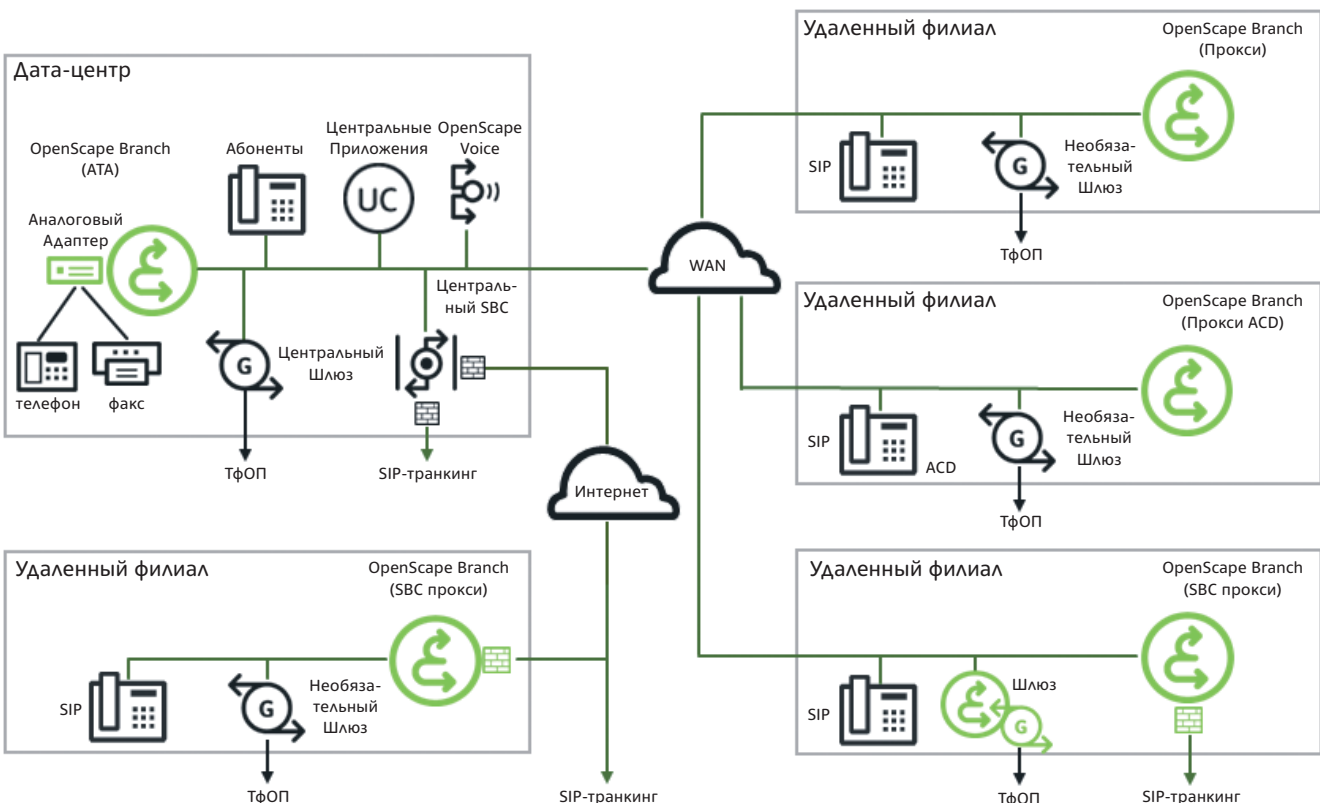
Дата-центр

OpenScape Branch (ATA)

Аналоговый Адаптер

телефон

факс

Абоненты

Центральные Приложения

UC

OpenScape Voice

Центральный SBC

G

Центральный Шлюз

ТфОП

SIP-транкинг

WAN

Интернет

Удаленный филиал

OpenScape Branch (Прокси)

SIP

G

Необязательный Шлюз

ТфОП

Удаленный филиал

OpenScape Branch (Прокси ACD)

SIP

ACD

G

Необязательный Шлюз

ТфОП

Удаленный филиал

OpenScape Branch (SBC прокси)

SIP

G

Необязательный Шлюз

ТфОП

SIP-транкинг

Удаленный филиал

OpenScape Branch (SBC прокси)

SIP

Шлюз

G

ТфОП

SIP-транкинг